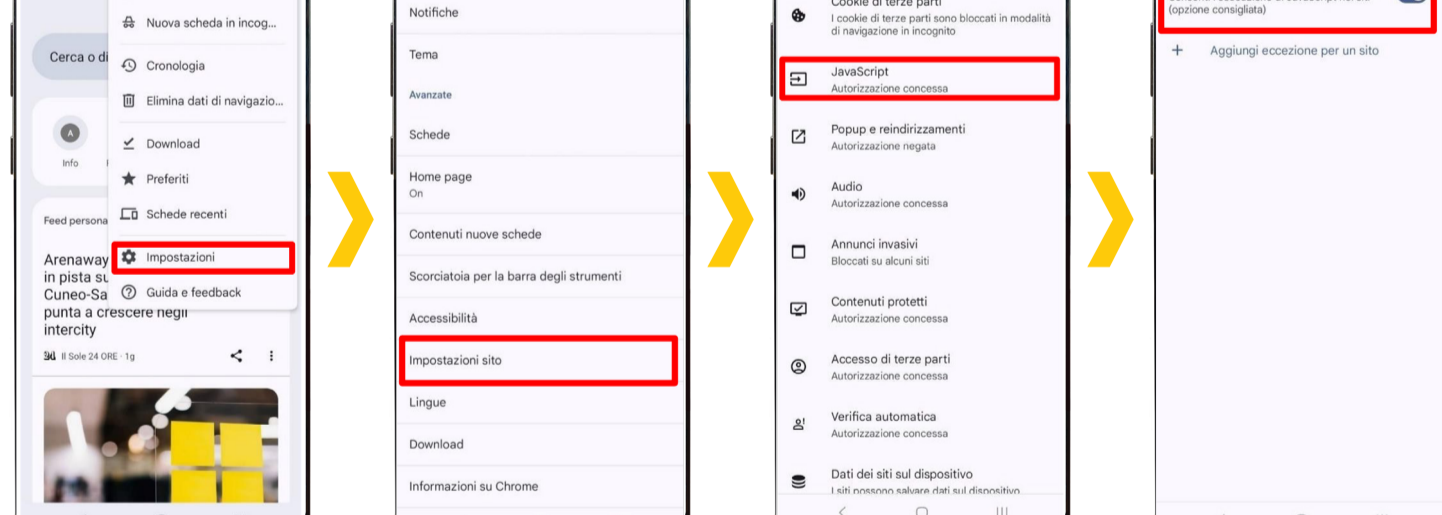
Cerca o di

A
Info

Feed persona

Arenaway in pista su Cuneo-Sa punta a crescere negli intercity

24 Il Sole 24 ORE · 1g

Nuova scheda in incog...
Cronologia
Elimina dati di navigazio...
Download
Preferiti
Schede recenti
Impostazioni
Guida e feedback

Notifiche
Tema
Avanzate
Schede
Home page
On
Contenuti nuove schede
Scorciatoia per la barra degli strumenti
Accessibilità
Impostazioni sito
Lingue
Download
Informazioni su Chrome

Cookie di terze parti
I cookie di terze parti sono bloccati in modalità di navigazione in incognito
JavaScript
Autorizzazione concessa
Popup e reindirizzamenti
Autorizzazione negata
Audio
Autorizzazione concessa
Annunci invasivi
Bloccati su alcuni siti
Contenuti protetti
Autorizzazione concessa
Accesso di terze parti
Autorizzazione concessa
Verifica automatica
Autorizzazione concessa
Dati dei siti sul dispositivo
I siti possono salvare dati sul dispositivo

(opzione consigliata)
Aggiungi eccezione per un sito